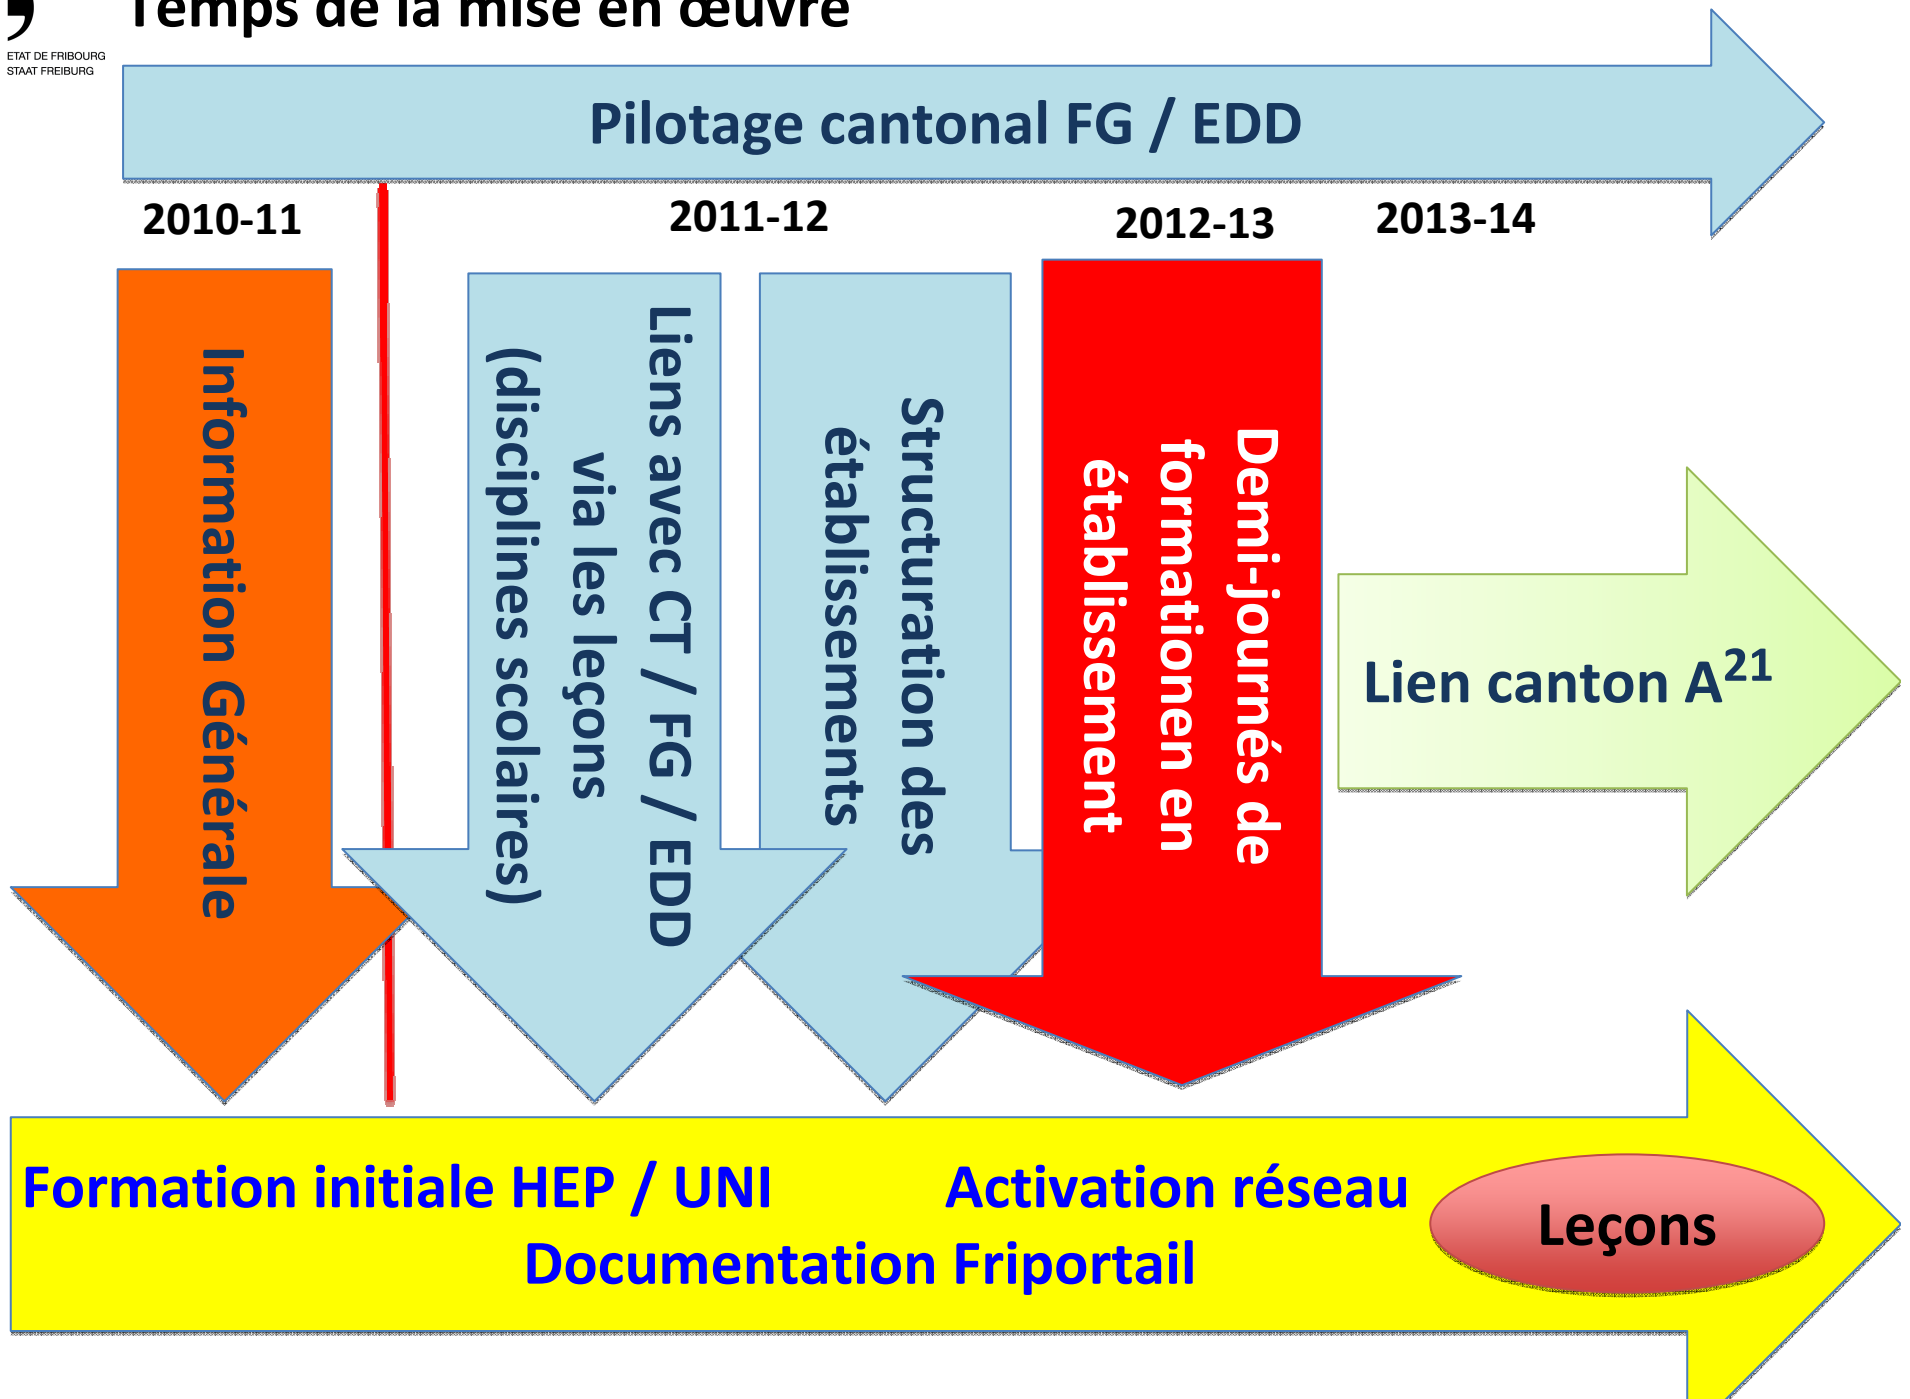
Temps de la mise en œuvre

ETAT DE FRIBOURG
STAAT FREIBURG

Pilotage cantonal FG / EDD

2010-11

2011-12

2012-13

2013-14

Information Générale

Liens avec CT / FG / EDD via les leçons (disciplines scolaires)

Structuration des établissements

Demi-journés de formationen en établissement

Lien canton $A^{21}$

Formation initiale HEP / UNI

Activation réseau

Documentation Friportail

Leçons